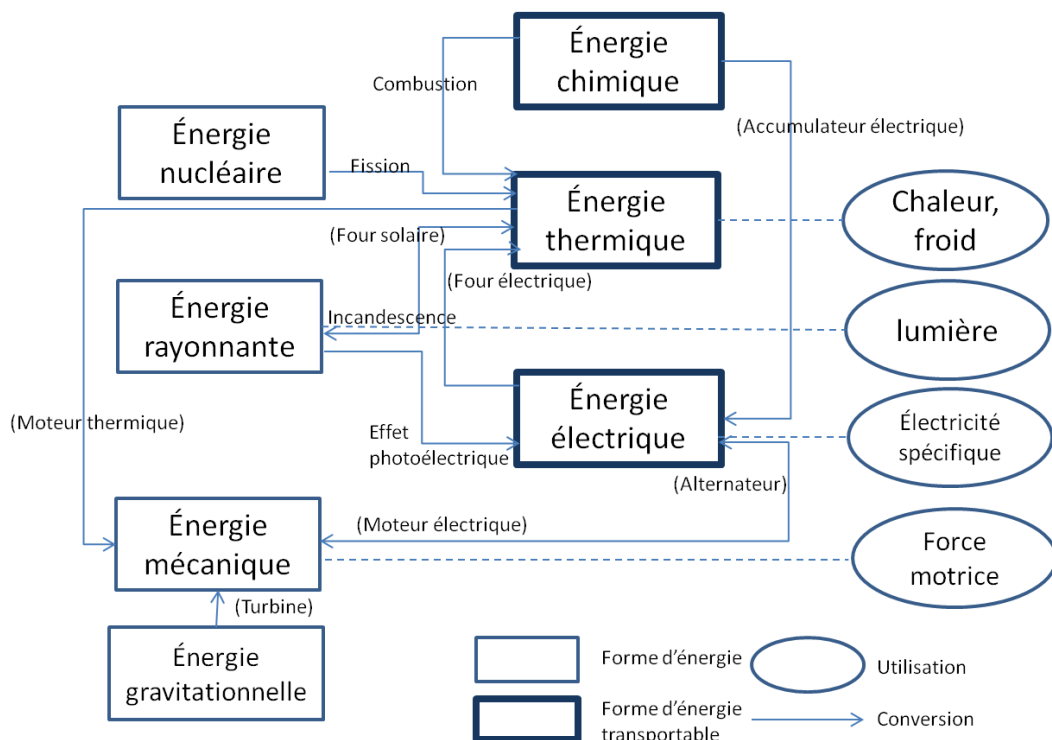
Énergie chimique

Combustion

(Accumulateur électrique)

Énergie nucléaire

Fission

Énergie thermique

Chaleur, froid

(Four solaire)

(Four électrique)

Énergie rayonnante

Incandescence

lumière

Énergie électrique

(Moteur thermique)

Effet photoélectrique

Électricité spécifique

(Alternateur)

Énergie mécanique

(Moteur électrique)

Force motrice

(Turbine)

Énergie gravitationnelle

Forme d'énergie

Utilisation

Forme d'énergie transportable

Conversion